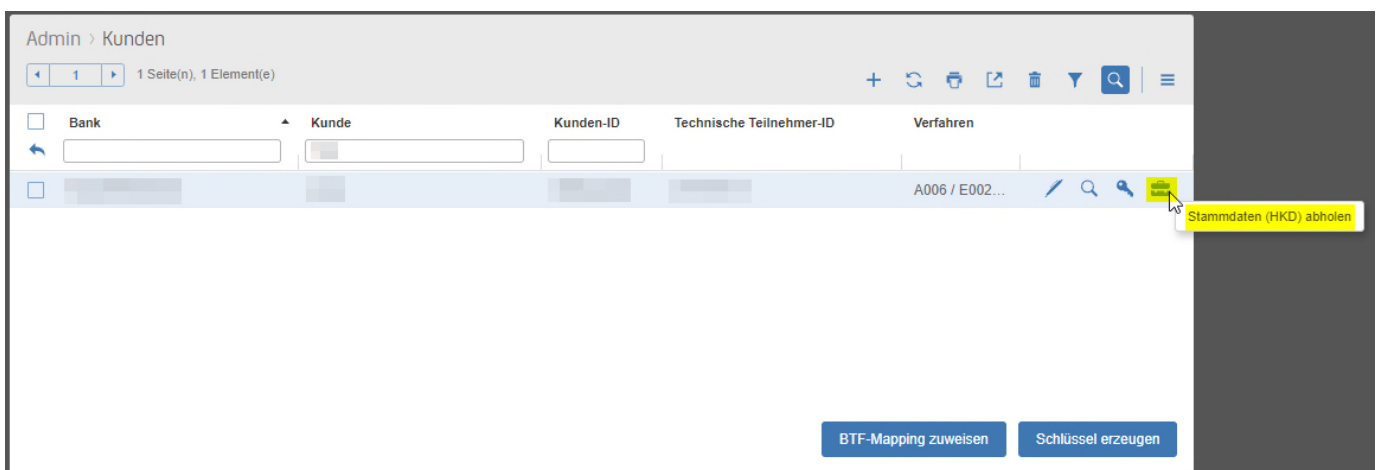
Admin › Kunden

1 | 1 Seite(n), 1 Element(e)

| Bank | Kunde | Kunden-ID | Technische Teilnehmer-ID | Verfahren |
|---|---|---|---|---|
| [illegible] | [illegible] | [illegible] | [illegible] | A006 / E002... |

Stammdaten (HKD) abholen

BTF-Mapping zuweisen

Schlüssel erzeugen